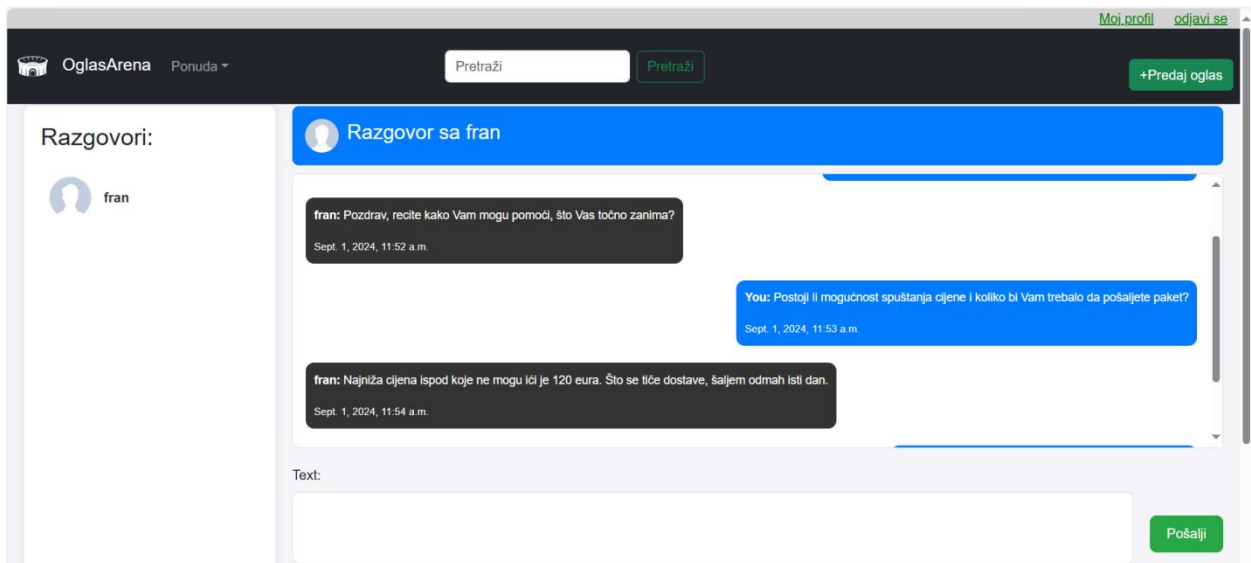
Moj profil odjavi se

OglasArena Ponuda

Pretraži

Pretraži

+Predaj oglas

Razgovori:

fran

Razgovor sa fran

**fran:** Pozdrav, recite kako Vam mogu pomoći, što Vas točno zanima?

Sept. 1, 2024, 11:52 a.m.

**You:** Postoji li mogućnost spuštanja cijene i koliko bi Vam trebalo da pošaljete paket?

Sept. 1, 2024, 11:53 a.m.

**fran:** Najniža cijena ispod koje ne mogu ići je 120 eura. Što se tiče dostave, šaljem odmah isti dan.

Sept. 1, 2024, 11:54 a.m.

Text:

Pošalji